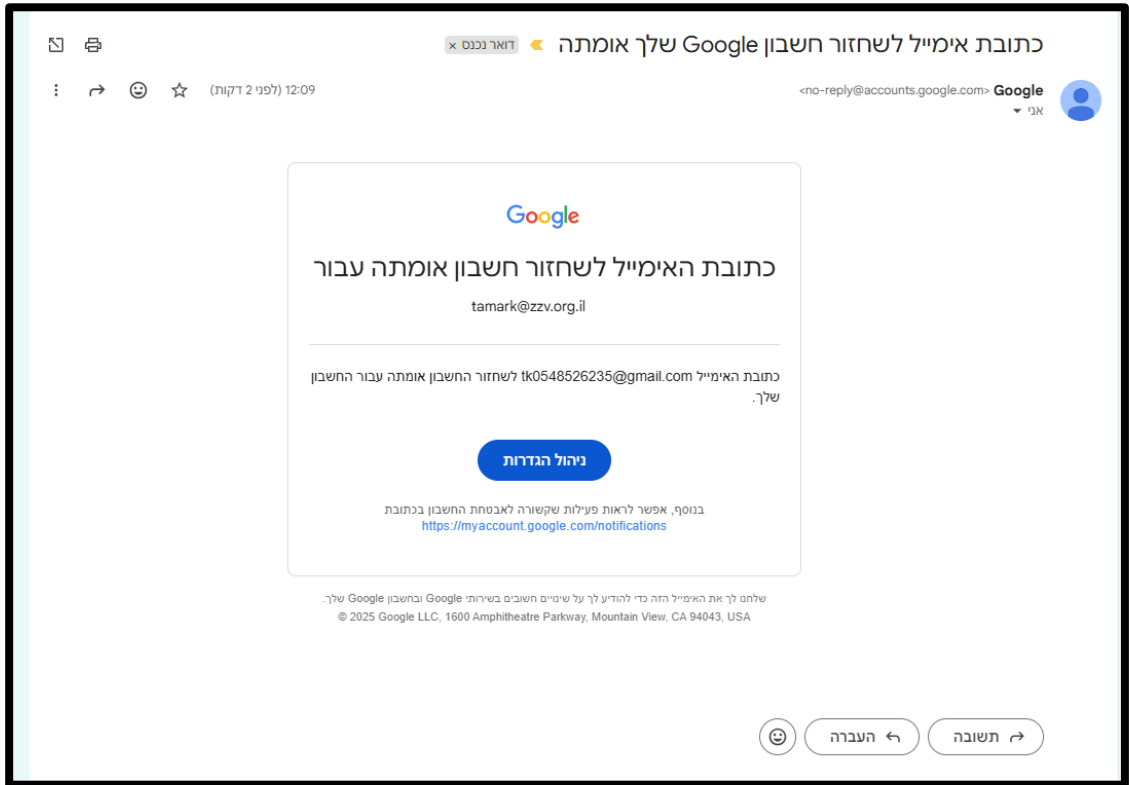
כתובת אימייל לשחזור חשבון Google שלך אומתה
דואר נכנס ×

Google <no-reply@accounts.google.com>
אני

12:09 (לפני 2 דקות)

Google

כתובת האימייל לשחזור חשבון אומתה עבור

tamark@zzv.org.il

כתובת האימייל tk0548526235@gmail.com לשחזור החשבון אומתה עבור החשבון שלך.

ניהול הגדרות

בנוסף, אפשר לראות פעילות שקשורה לאבטחת החשבון בכתובת https://myaccount.google.com/notifications

שלחנו לך את האימייל הזה כדי להודיע לך על שינויים חשובים בשירותי Google ובחשבון Google שלך.

© 2025 Google LLC, 1600 Amphitheatre Parkway, Mountain View, CA 94043, USA

תשובה
העברה